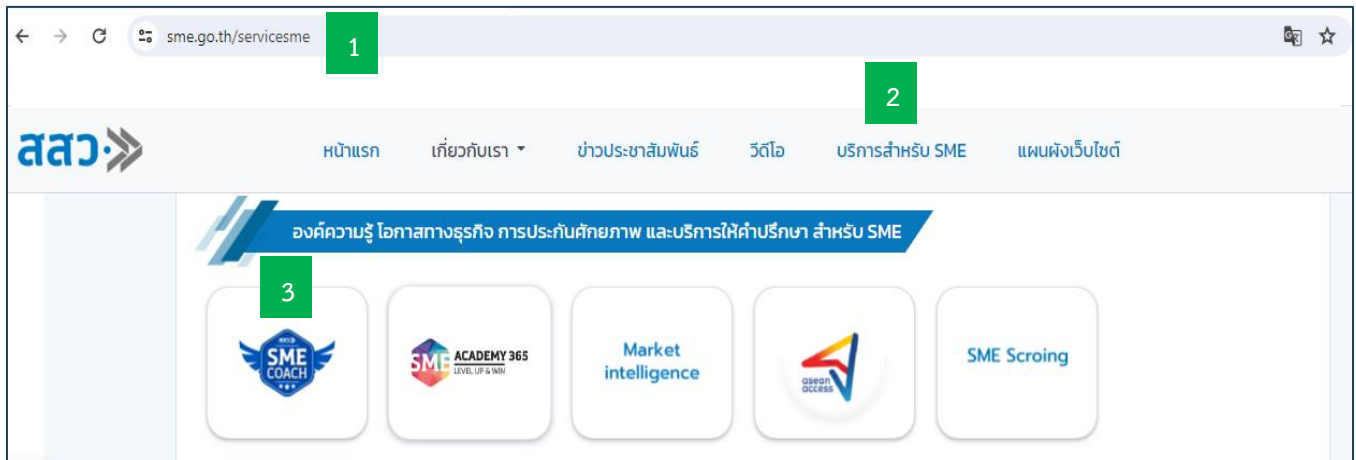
sme.go.th/servicesme

1

2

สสว.

หน้าแรก เกี่ยวกับเรา ข่าวประชาสัมพันธ์ วีดีโอ บริการสำหรับ SME แผนผังเว็บไซต์

องค์ความรู้ โอกาสทางธุรกิจ การประกันศักยภาพ และบริการให้คำปรึกษา สำหรับ SME

3

SME COACH

SME ACADEMY 365 LEVEL UP & WIN

Market intelligence

asean access

SME Scroing